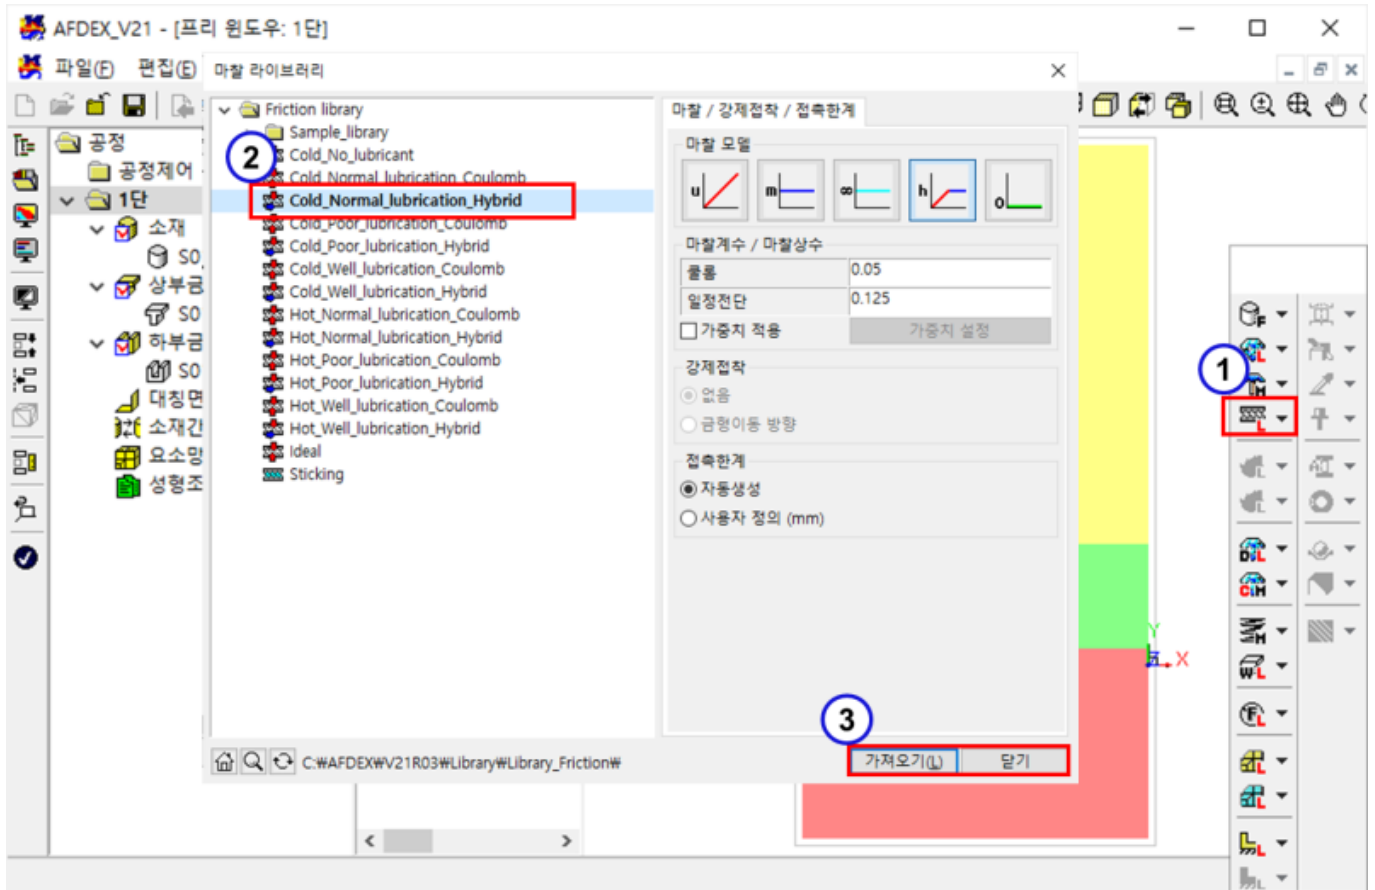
AFDEX_V21 - [프리 윈도우: 1단]

파일(F) 편집(E)

마찰 라이브러리

Friction library
Sample_library
Cold_No_lubricant
Cold_Normal_lubrication_Coulomb
Cold_Normal_lubrication_Hybrid
Cold_Poor_lubrication_Coulomb
Cold_Poor_lubrication_Hybrid
Cold_Well_lubrication_Coulomb
Cold_Well_lubrication_Hybrid
Hot_Normal_lubrication_Coulomb
Hot_Normal_lubrication_Hybrid
Hot_Poor_lubrication_Coulomb
Hot_Poor_lubrication_Hybrid
Hot_Well_lubrication_Coulomb
Hot_Well_lubrication_Hybrid
Ideal
Sticking

마찰 / 강제접착 / 접촉한계

마찰 모델

u m ∞ h 0

마찰계수 / 마찰상수

| 쿨롱 | 0.05 |
|---|---|
| 일정전단 | 0.125 |

가중치 적용 가중치 설정

강제접착
없음
금형이동 방향

접촉한계
자동생성
사용자 정의 (mm)

C:₩AFDEX₩V21R03₩Library₩Library_Friction₩

가져오기(L) 닫기

공정
공정제어
1단
소재
S0
상부금
S0
하부금
S0
대칭면
소재간
요소망
성형조

1
2
3

Y
X